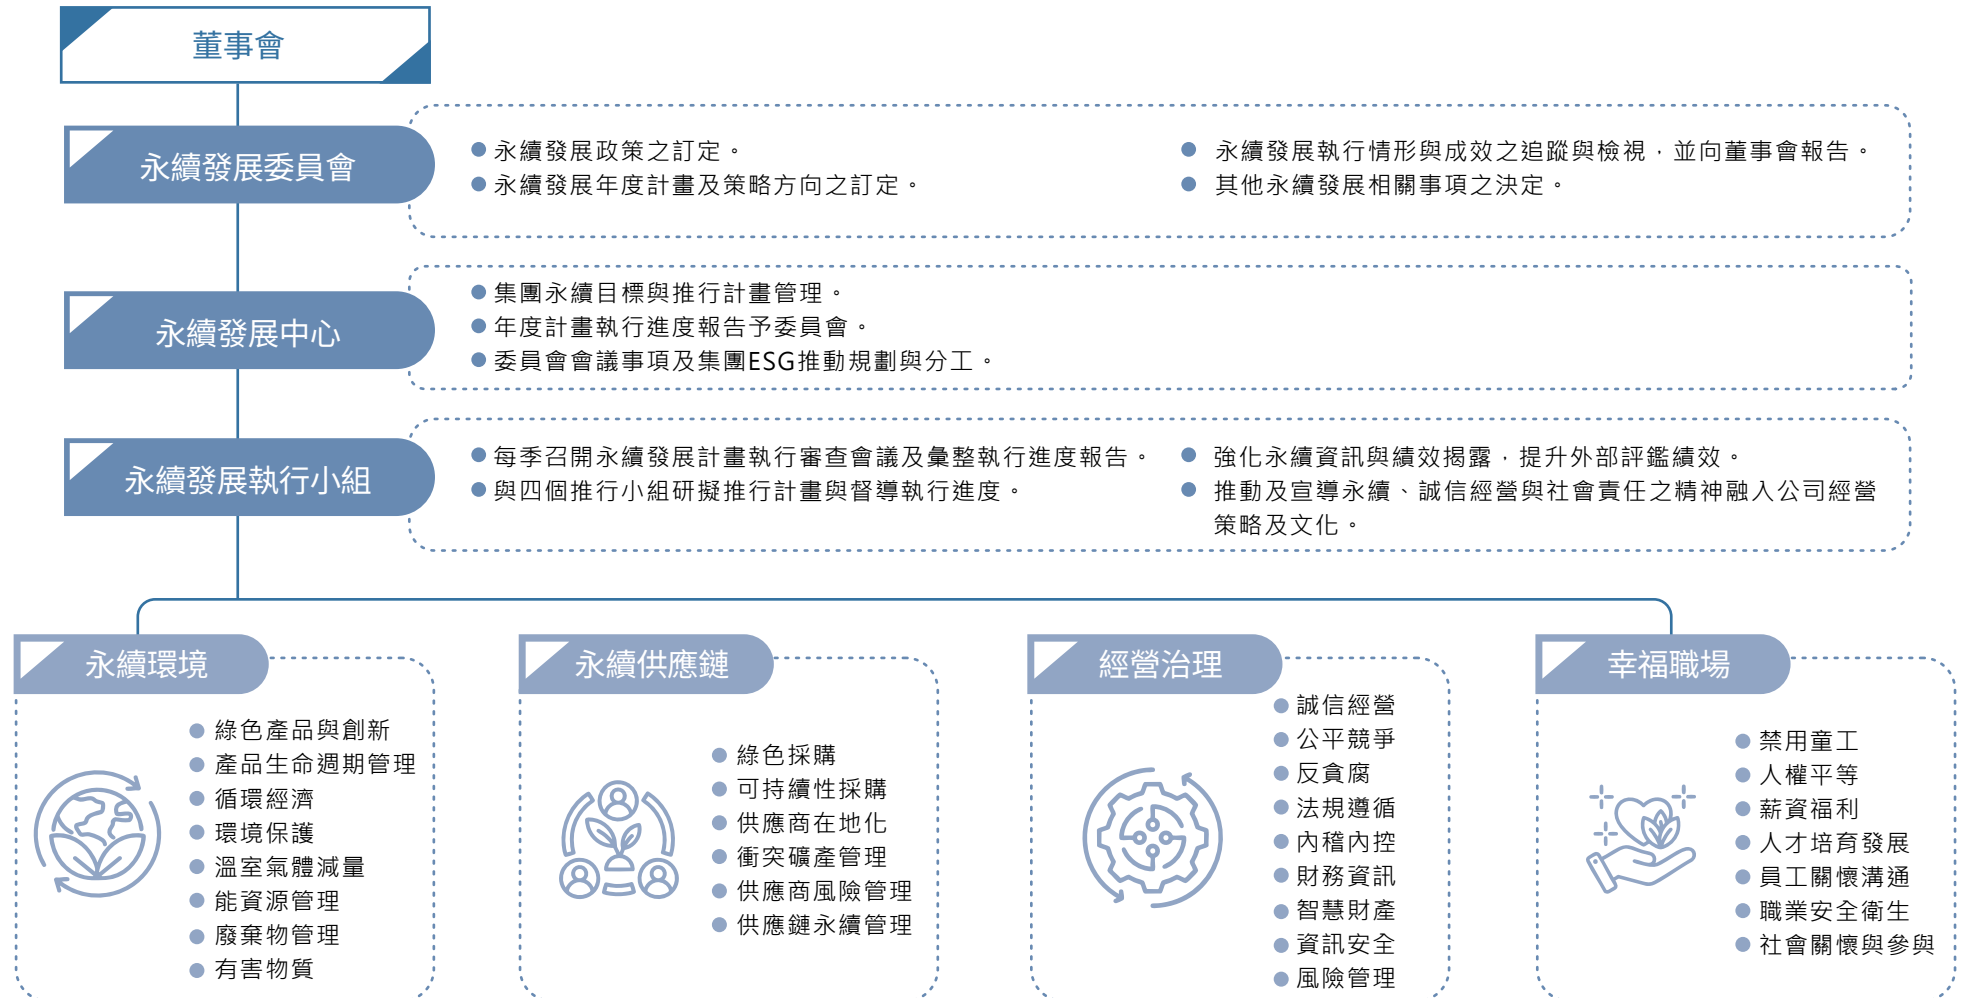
董事會

永續發展委員會

● 永續發展政策之訂定。
● 永續發展年度計畫及策略方向之訂定。
● 永續發展執行情形與成效之追蹤與檢視，並向董事會報告。
● 其他永續發展相關事項之決定。

永續發展中心

● 集團永續目標與推行計畫管理。
● 年度計畫執行進度報告予委員會。
● 委員會會議事項及集團ESG推動規劃與分工。

永續發展執行小組

● 每季召開永續發展計畫執行審查會議及彙整執行進度報告。
● 與四個推行小組研擬推行計畫與督導執行進度。
● 強化永續資訊與績效揭露，提升外部評鑑績效。
● 推動及宣導永續、誠信經營與社會責任之精神融入公司經營策略及文化。

永續環境

● 綠色產品與創新
● 產品生命週期管理
● 循環經濟
● 環境保護
● 溫室氣體減量
● 能資源管理
● 廢棄物管理
● 有害物質

永續供應鏈

● 綠色採購
● 可持續性採購
● 供應商在地化
● 衝突礦產管理
● 供應商風險管理
● 供應鏈永續管理

經營治理

● 誠信經營
● 公平競爭
● 反貪腐
● 法規遵循
● 內稽內控
● 財務資訊
● 智慧財產
● 資訊安全
● 風險管理

幸福職場

● 禁用童工
● 人權平等
● 薪資福利
● 人才培育發展
● 員工關懷溝通
● 職業安全衛生
● 社會關懷與參與